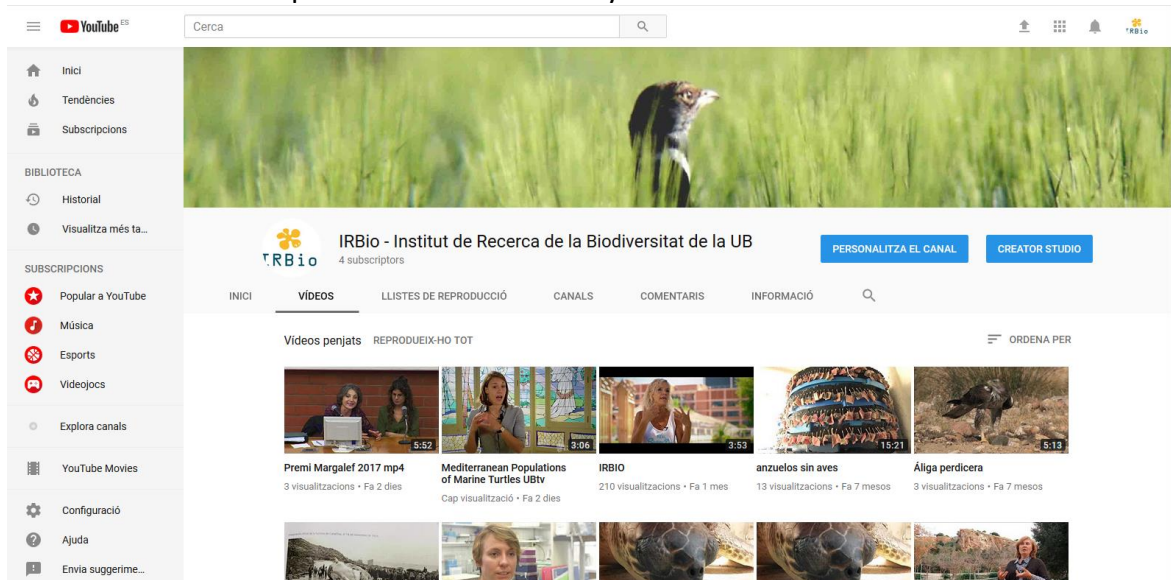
YouTube ES

Cerca

Inici
Tendències
Subscripcions

BIBLIOTECA
Historial
Visualitza més ta...

SUBSCRIPCIONS
Popular a YouTube
Música
Esports
Videojocs

Explora canals

YouTube Movies

Configuració
Ajuda
Envia suggerime...

IRBio

IRBio - Institut de Recerca de la Biodiversitat de la UB
4 subscriptors

PERSONALITZA EL CANAL
CREATOR STUDIO

INICI
VÍDEOS
LLISTES DE REPRODUCCIÓ
CANALS
COMENTARIS
INFORMACIÓ

Vídeos penjats
REPRODUEIX-HO TOT

ORDENA PER

5:52
Premi Margalef 2017 mp4
3 visualitzacions • Fa 2 dies

3:06
Mediterranean Populations of Marine Turtles UBtv
Cap visualització • Fa 2 dies

3:53
IRBIO
210 visualitzacions • Fa 1 mes

15:21
anzuelos sin aves
13 visualitzacions • Fa 7 mesos

5:13
Àliga perdicera
3 visualitzacions • Fa 7 mesos